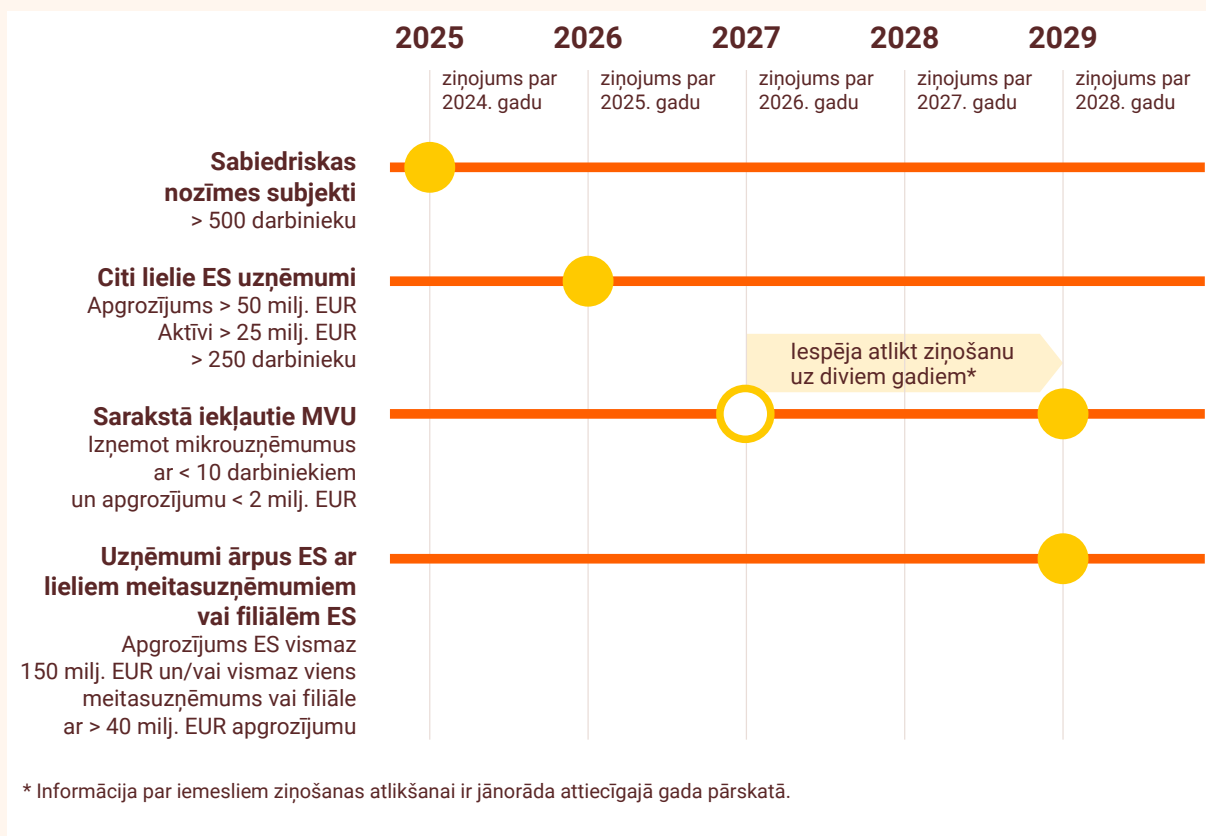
2025 2026 2027 2028 2029

ziņojums par 2024. gadu
ziņojums par 2025. gadu
ziņojums par 2026. gadu
ziņojums par 2027. gadu
ziņojums par 2028. gadu

**Sabiedriskas nozīmes subjekti**
> 500 darbinieku

**Citi lielie ES uzņēmumi**
Apgrozījums > 50 milj. EUR
Aktīvi > 25 milj. EUR
> 250 darbinieku

Iespēja atlikt ziņošanu uz diviem gadiem*

**Sarakstā iekļautie MVU**
Izņemot mikrouzņēmumus ar < 10 darbiniekiem un apgrozījumu < 2 milj. EUR

**Uzņēmumi ārpus ES ar lieliem meitasuzņēmumiem vai filiālēm ES**
Apgrozījums ES vismaz 150 milj. EUR un/vai vismaz viens meitasuzņēmums vai filiāle ar > 40 milj. EUR apgrozījumu

* Informācija par iemesliem ziņošanas atlikšanai ir jānorāda attiecīgajā gada pārskatā.